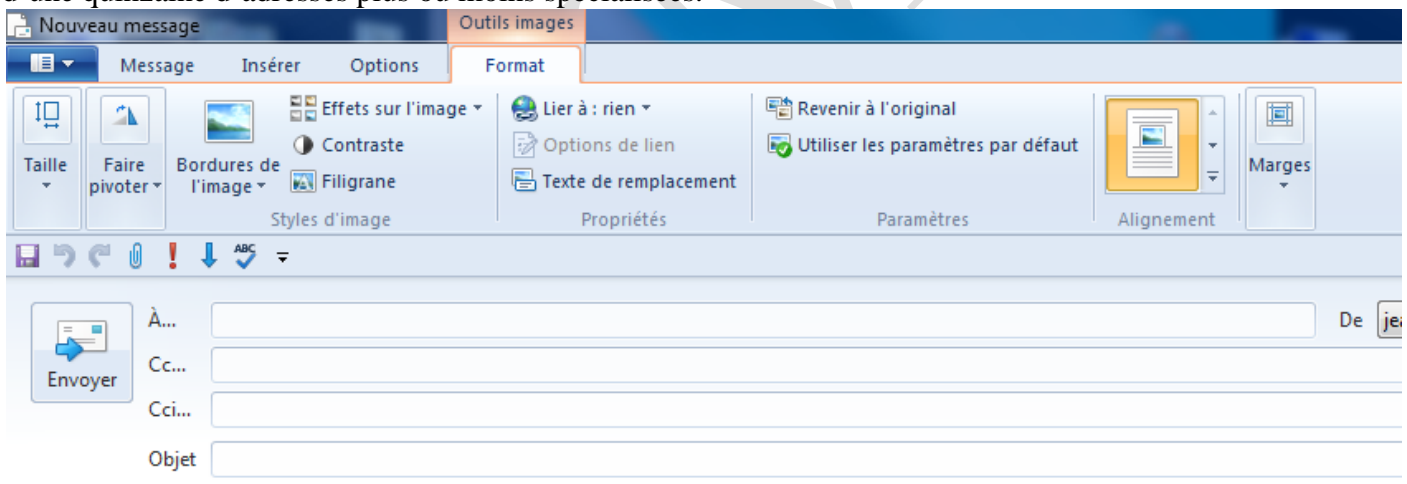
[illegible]

Nouveau message
Outils images

Message
Insérer
Options
Format

Taille
Faire pivoter
Bordures de l'image
Effets sur l'image
Contraste
Filigrane
Styles d'image

Lier à : rien
Options de lien
Texte de remplacement
Propriétés

Revenir à l'original
Utiliser les paramètres par défaut
Paramètres

Alignement

Marges

Envoyer
À...
Cc...
Cci...
Objet
De
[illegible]